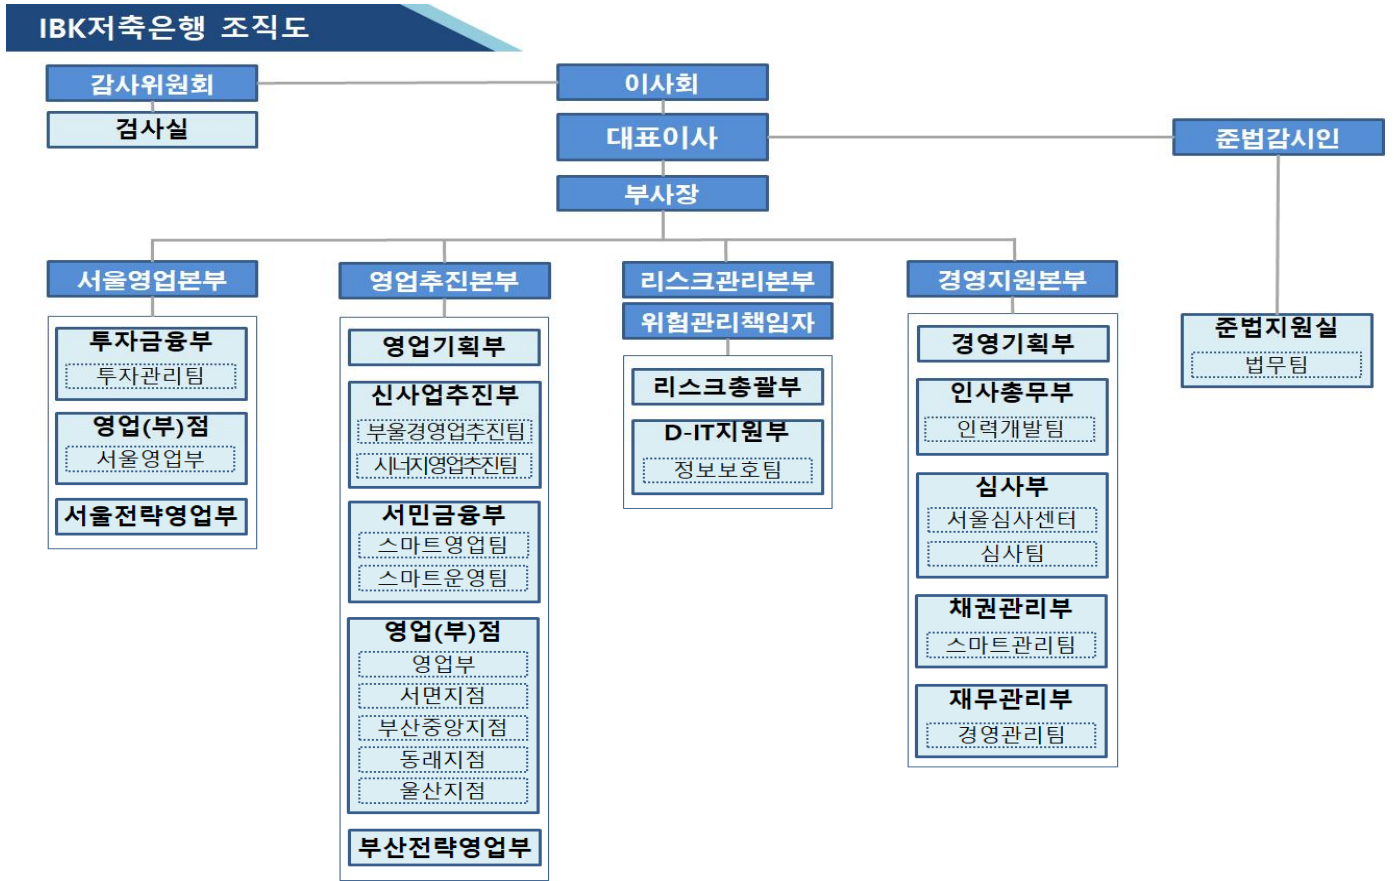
IBK저축은행 조직도

감사위원회
검사실

이사회
대표이사
부사장

준법감시인
준법지원실
법무팀

서울영업본부
투자금융부
투자관리팀
영업(부)점
서울영업부
서울전략영업부

영업추진본부
영업기획부
신사업추진부
부울경영업추진팀
시너지영업추진팀
서민금융부
스마트영업팀
스마트운영팀
영업(부)점
영업부
서면지점
부산중앙지점
동래지점
울산지점
부산전략영업부

리스크관리본부
위험관리책임자
리스크총괄부
D-IT지원부
정보보호팀

경영지원본부
경영기획부
인사총무부
인력개발팀
심사부
서울심사센터
심사팀
채권관리부
스마트관리팀
재무관리부
경영관리팀